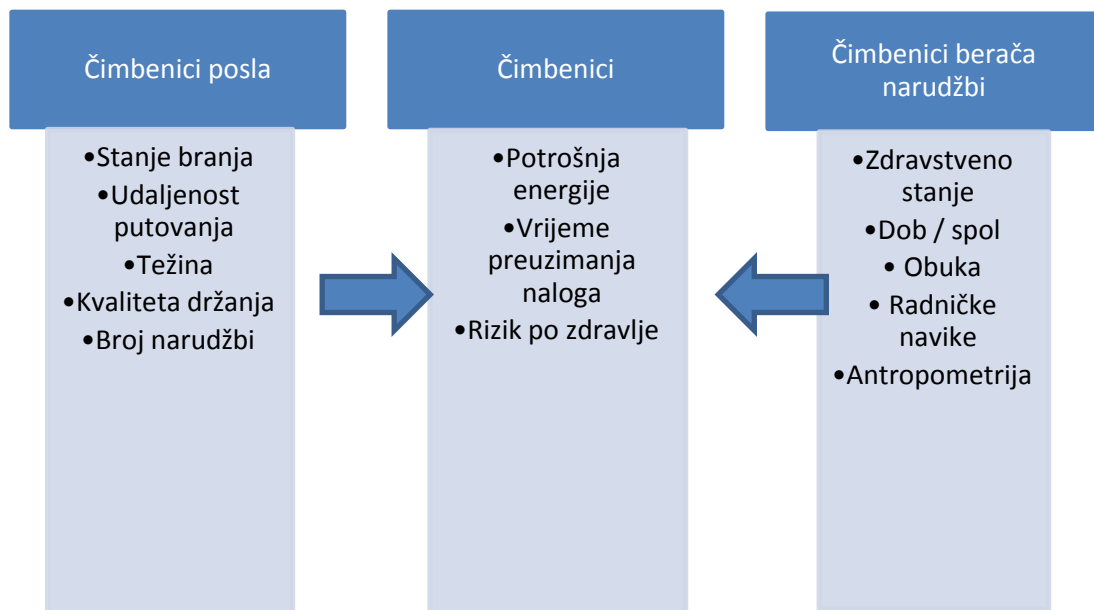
Čimbenici posla

•Stanje branja
•Udaljenost putovanja
•Težina
•Kvaliteta držanja
•Broj narudžbi

Čimbenici

•Potrošnja energije
•Vrijeme preuzimanja naloga
•Rizik po zdravlje

Čimbenici berača narudžbi

•Zdravstveno stanje
•Dob / spol
• Obuka
• Radničke navike
•Antropometrija